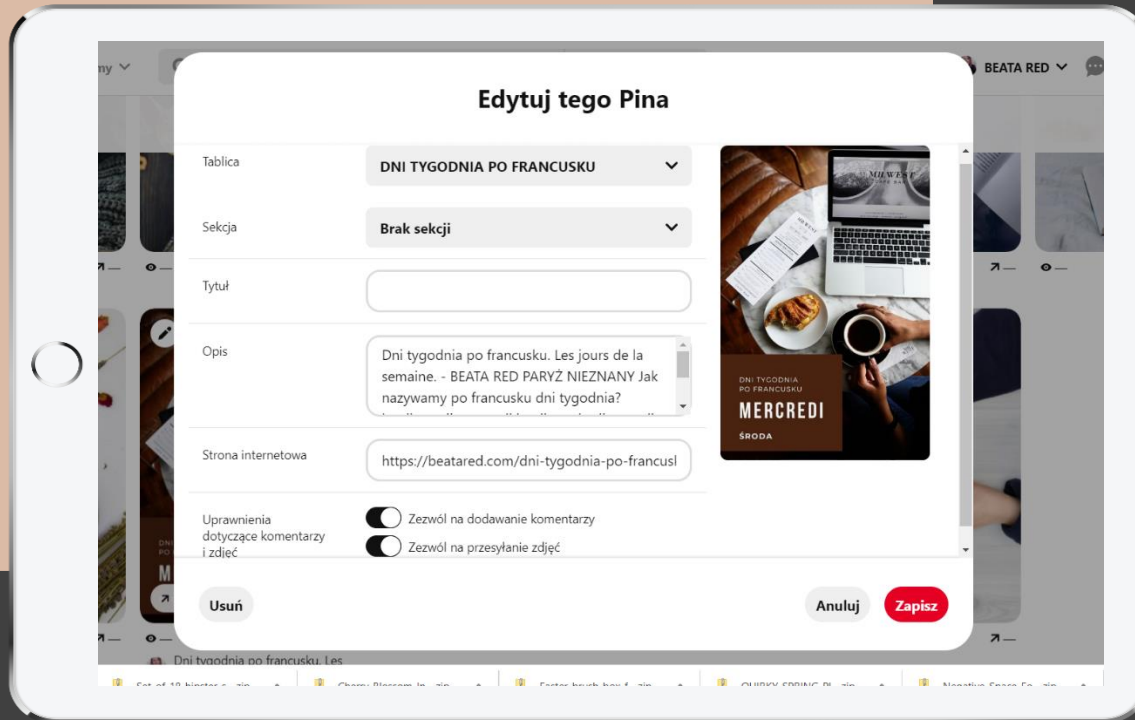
my

BEATA RED

Edytuj tego Pina

Tablica
DNI TYGODNIA PO FRANCUSKU

Sekcja
Brak sekcji

Tytuł

Opis
Dni tygodnia po francusku. Les jours de la semaine. - BEATA RED PARYŻ NIEZNANY Jak nazywamy po francusku dni tygodnia?

Strona internetowa
https://beatared.com/dni-tygodnia-po-francusl

Uprawnienia dotyczące komentarzy i zdjęć
Zezwól na dodawanie komentarzy
Zezwól na przesyłanie zdjęć

DNI TYGODNIA PO FRANCUSKU
MERCREDI
ŚRODA

Usuń
Anuluj
Zapisz

Dni tygodnia po francusku. Les

Set of 18 hipster c...zip
Cherry Blossom In...zip
Easter brush box f...zip
QUIRKY SPRING PL...zip
Negative Space Fo...zip